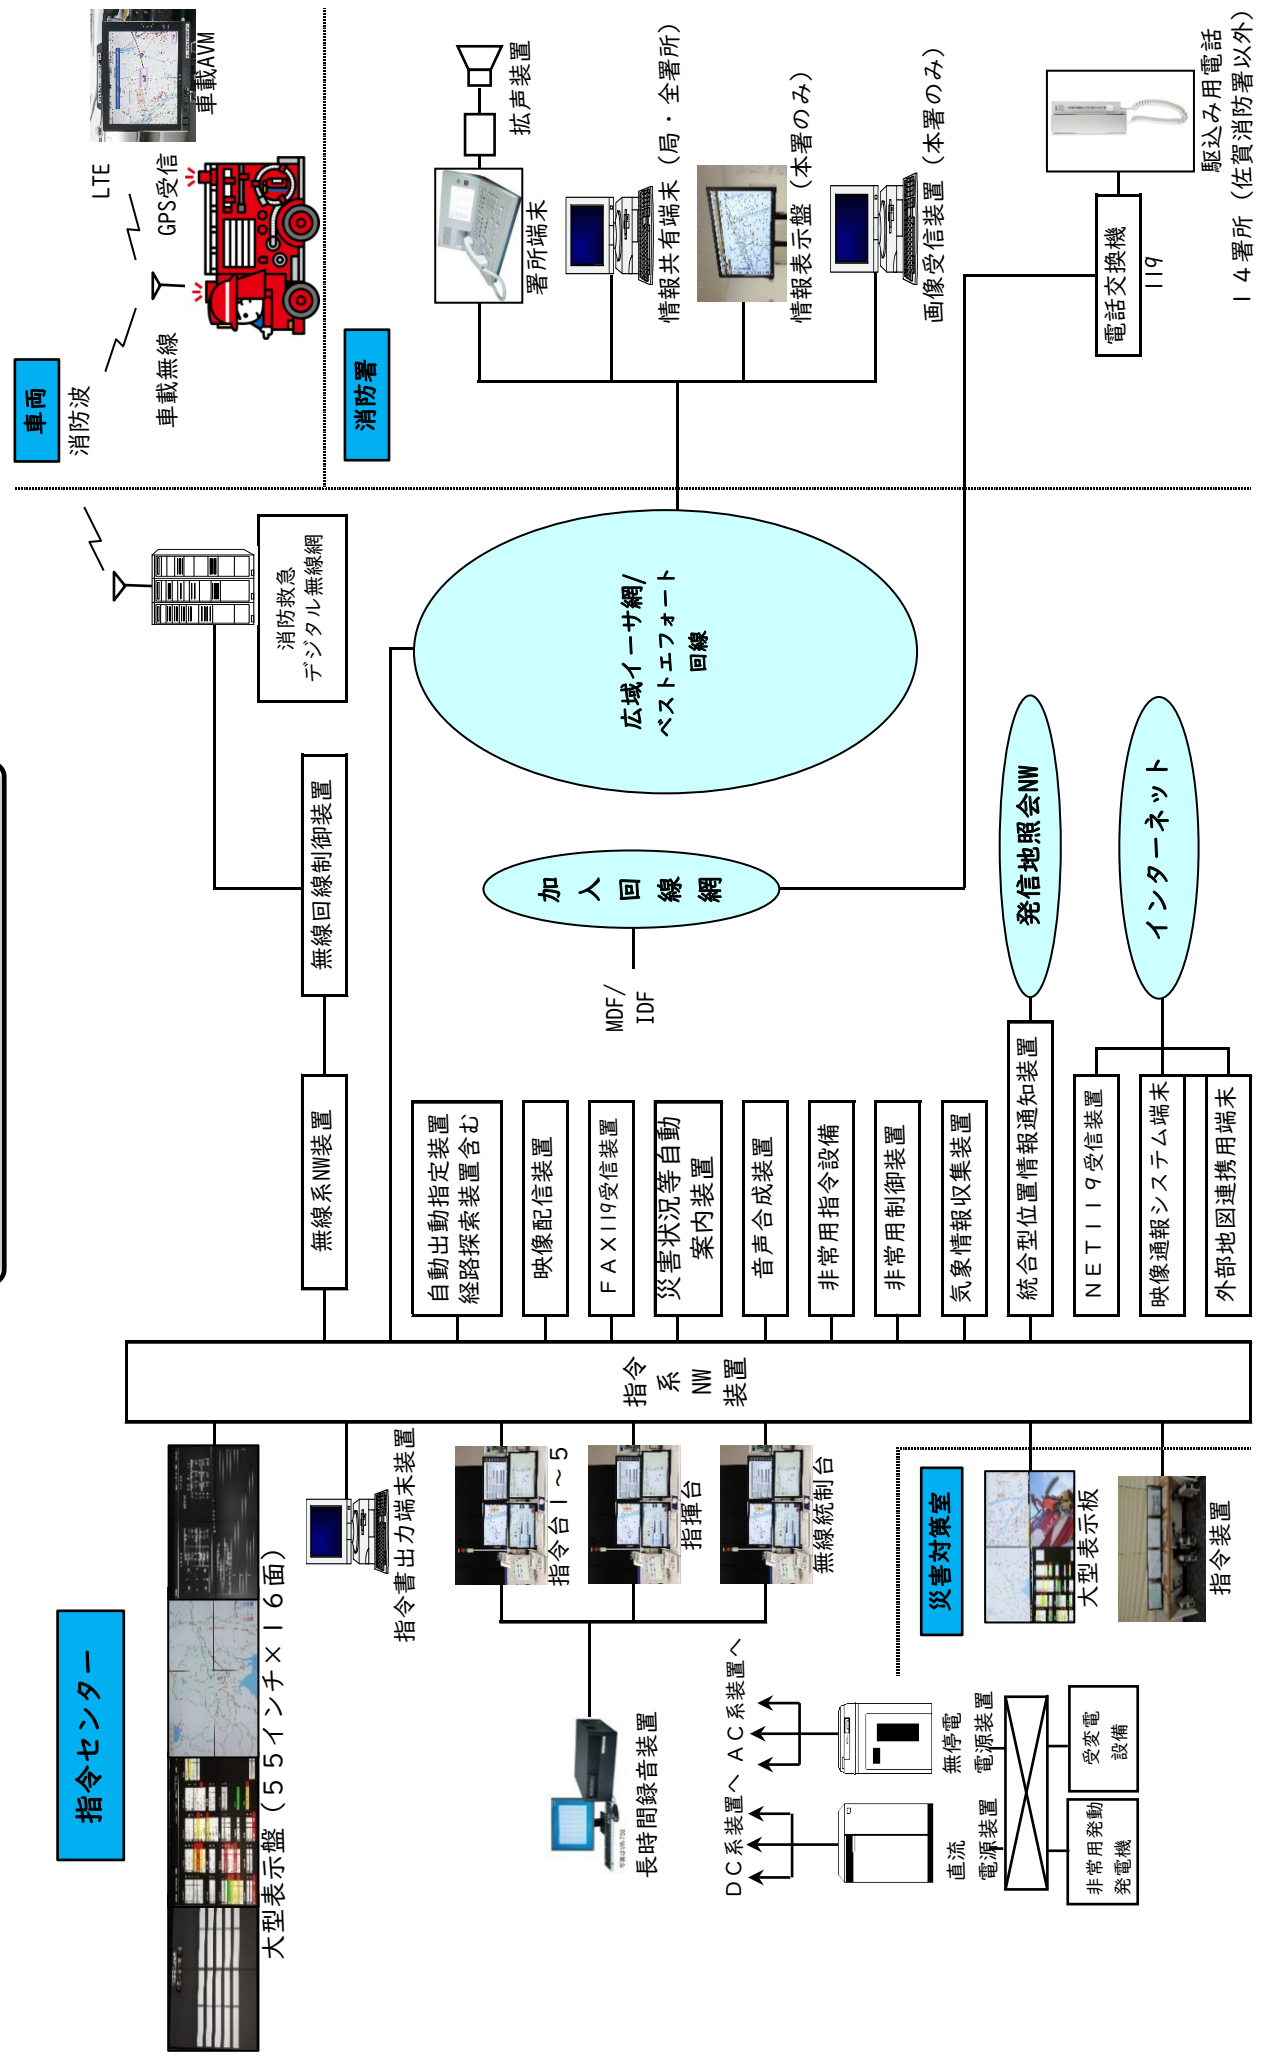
車両
消防波
車載無線
LTE
GPS受信
車載AVM

消防署
拡声装置
署所端末
情報共有端末（局・全署所）
情報表示盤（本署のみ）
画像受信装置（本署のみ）
電話交換機
119
駆込み用電話
１４署所（佐賀消防署以外）

消防救急
デジタル無線網

広域イーサ網/
ベストエフォート
回線

無線回線制御装置
無線系NW装置

加入回線網
MDF/
IDF

発信地照会NW
インターネット

自動出動指定装置
経路探索装置含む
映像配信装置
ＦＡＸ119受信装置
災害状況等自動案内装置
音声合成装置
非常用指令設備
非常用制御装置
気象情報収集装置
統合型位置情報通知装置
ＮＥＴ１１９受信装置
映像通報システム端末
外部地図連携用端末

指令系NW装置

指令センター
大型表示盤（５５インチ×１６面）
指令書出力端末装置
指令台１～５
指揮台
無線統制台
長時間録音装置
DC系装置へ
AC系装置へ
直流電源装置
無停電電源装置
非常用発動発電機
受変電設備

災害対策室
大型表示板
指令装置